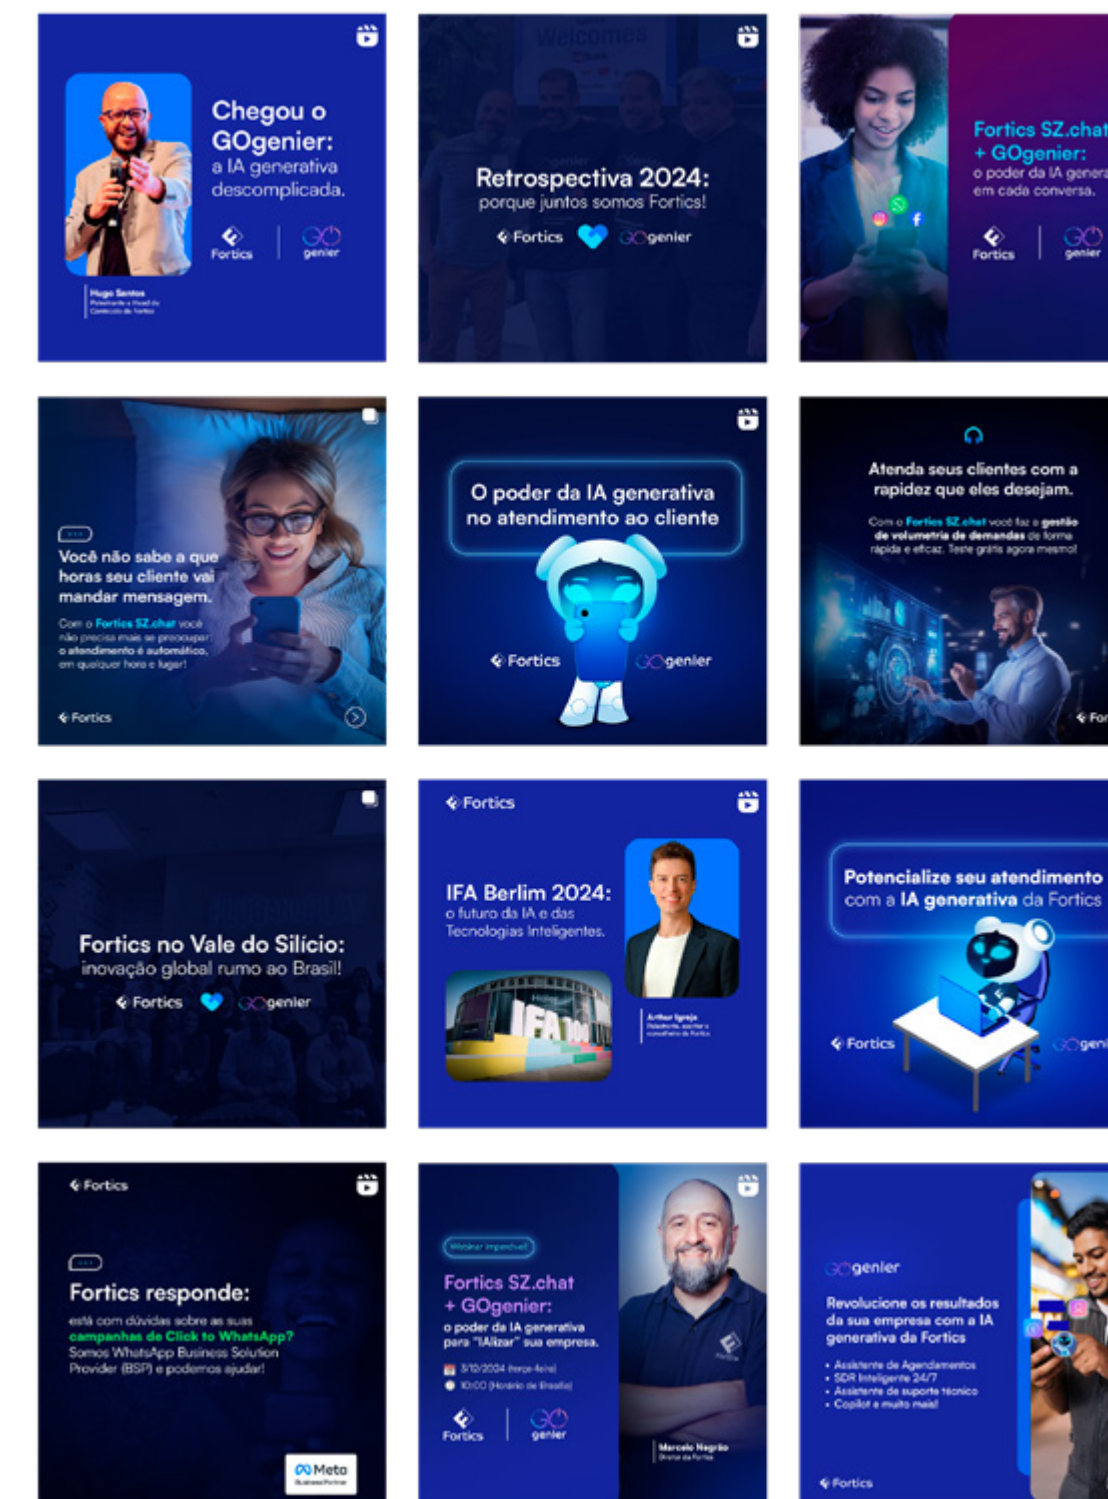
Chegou o GOgenier: a IA generativa descomplicada.

Fortics GO genier

Hugo Santos
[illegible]

Welcome

Retrospectiva 2024: porque juntos somos Fortics!

Fortics GOgenier

Fortics SZ.chat + GOgenier: o poder da IA genera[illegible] em cada conversa.

Fortics GO genier

Você não sabe a que horas seu cliente vai mandar mensagem.

Com o Fortics SZ.chat você não precisa mais se preocupar: o atendimento é automático, em qualquer hora e lugar!

Fortics

O poder da IA generativa no atendimento ao cliente

Fortics GOgenier

Atenda seus clientes com a rapidez que eles desejam.

Com o Fortics SZ.chat você faz a gestão de volumetria de demandas de forma rápida e eficaz. Teste grátis agora mesmo!

For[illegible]

Fortics no Vale do Silício: inovação global rumo ao Brasil!

Fortics GOgenier

Fortics

IFA Berlim 2024: o futuro da IA e das Tecnologias Inteligentes.

IFA

Arthur Igreja
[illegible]

Potencialize seu atendimento com a IA generativa da Fortics

Fortics GOgeni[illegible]

Fortics

Fortics responde:

está com dúvidas sobre as suas campanhas de Click to WhatsApp? Somos WhatsApp Business Solution Provider (BSP) e podemos ajudar!

Meta Business Partner

Webinar imperdível

Fortics SZ.chat + GOgenier: o poder da IA generativa para "IAlizar" sua empresa.

5/12/2024 (terça-feira)
10:00 (Horário de Brasília)

Fortics GO genier

Marcelo Negrão
Diretor da Fortics

GOgenier

Revolucione os resultados da sua empresa com a IA generativa da Fortics

• Assistente de Agendamentos
• SDR Inteligente 24/7
• Assistente de suporte técnico
• Copilot e muito mais!

Fortics